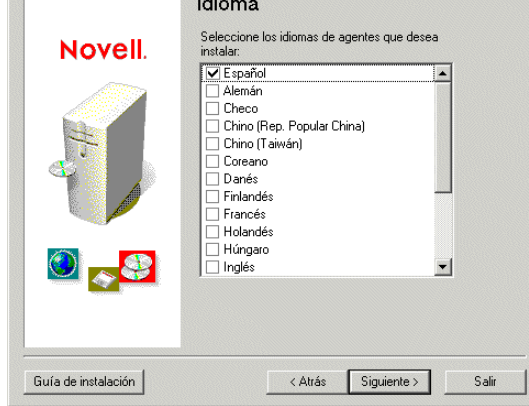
Idioma

Novell.

Seleccione los idiomas de agentes que desea instalar:

☑ Español
☐ Alemán
☐ Checo
☐ Chino (Rep. Popular China)
☐ Chino (Taiwán)
☐ Coreano
☐ Danés
☐ Finlandés
☐ Francés
☐ Holandés
☐ Húngaro
☐ Inglés

Guía de instalación

< Atrás

Siguiente >

Salir